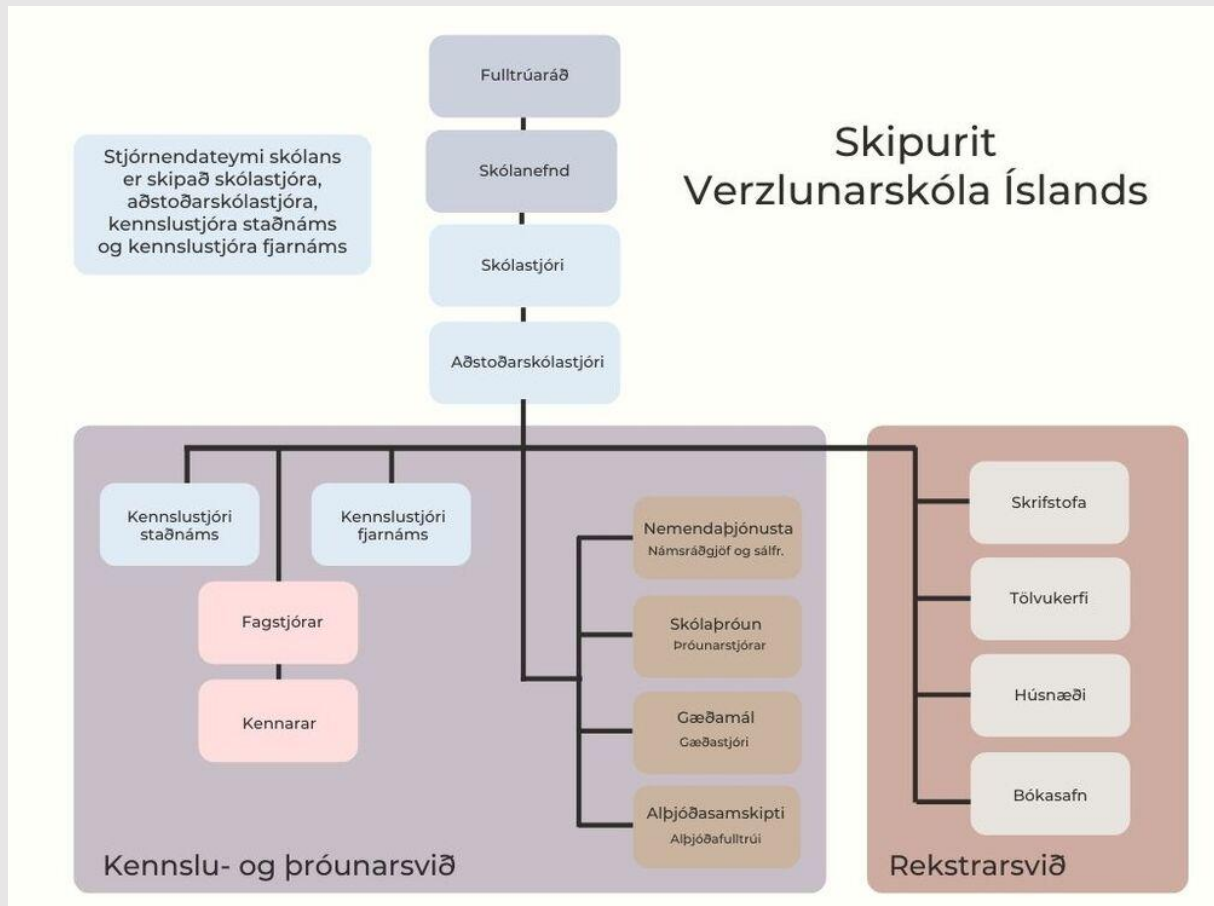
Skipurit Verzlunarskóla Íslands

Stjórnendateymi skólans er skipað skólastjóra, aðstoðarskólastjóra, kennslustjóra staðnáms og kennslustjóra fjarnáms

Fulltrúaráð

Skólanefnd

Skólastjóri

Aðstoðarskólastjóri

Kennslustjóri staðnáms

Kennslustjóri fjarnáms

Fagstjórar

Kennarar

Nemendaþjónusta
Námsráðgjöf og sálfr.

Skólaþróun
Þróunarstjórar

Gæðamál
Gæðastjóri

Alþjóðasamskipti
Alþjóðafulltrúi

Kennslu- og þróunarsvið

Skrifstofa

Tölvukerfi

Húsnæði

Bókasafn

Rekstrarsvið